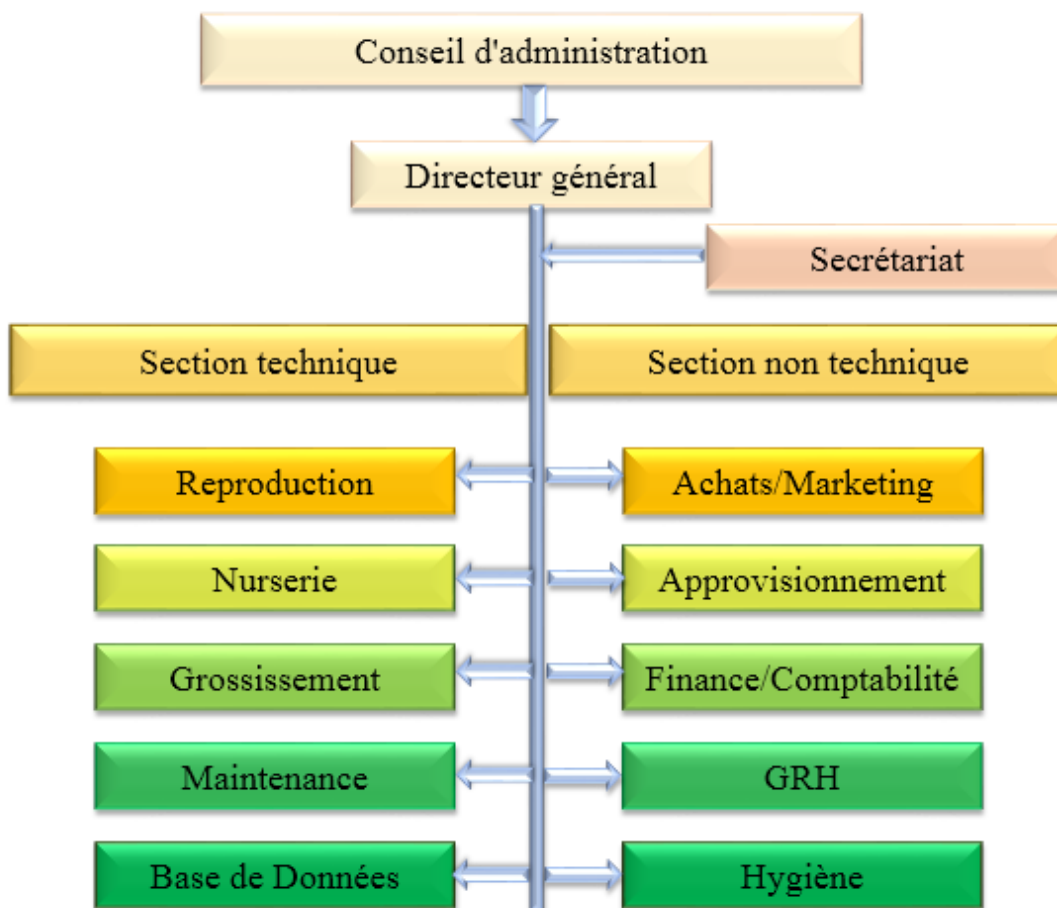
Conseil d'administration

Directeur général

Secrétariat

Section technique

Section non technique

Reproduction

Achats/Marketing

Nurserie

Approvisionnement

Grossissement

Finance/Comptabilité

Maintenance

GRH

Base de Données

Hygiène